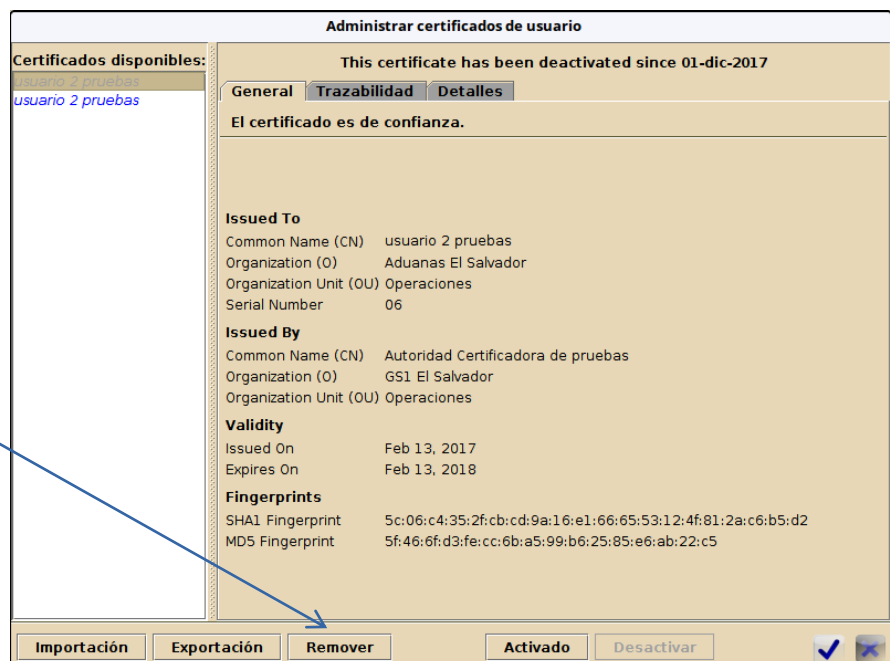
Administrar certificados de usuario

Certificados disponibles:
usuario 2 pruebas
usuario 2 pruebas

This certificate has been deactivated since 01-dic-2017

General | Trazabilidad | Detalles

El certificado es de confianza.

Issued To
Common Name (CN) usuario 2 pruebas
Organization (O) Aduanas El Salvador
Organization Unit (OU) Operaciones
Serial Number 06

Issued By
Common Name (CN) Autoridad Certificadora de pruebas
Organization (O) GS1 El Salvador
Organization Unit (OU) Operaciones

Validity
Issued On Feb 13, 2017
Expires On Feb 13, 2018

Fingerprints
SHA1 Fingerprint 5c:06:c4:35:2f:cb:cd:9a:16:e1:66:65:53:12:4f:81:2a:c6:b5:d2
MD5 Fingerprint 5f:46:6f:d3:fe:cc:6b:a5:99:b6:25:85:e6:ab:22:c5

Importación | Exportación | Remover | Activado | Desactivar